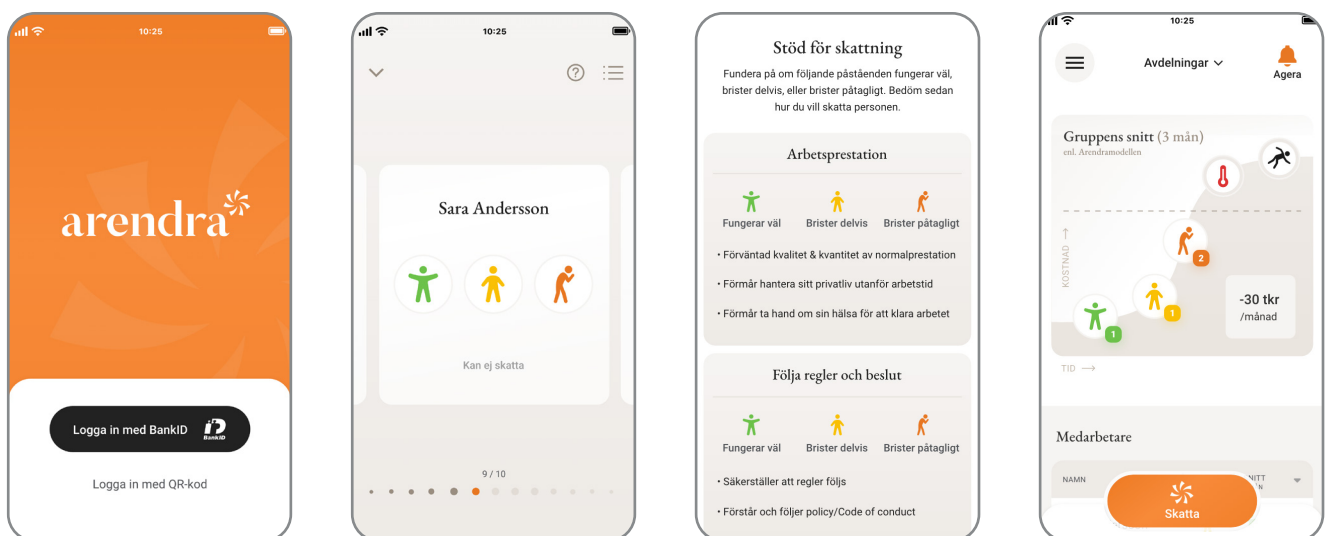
10:25

arendra

Logga in med BankID

BankID

Logga in med QR-kod

10:25

Sara Andersson

Kan ej skatta

9 / 10

Stöd för skattning

Fundera på om följande påståenden fungerar väl, brister delvis, eller brister påtagligt. Bedöm sedan hur du vill skatta personen.

Arbetsprestation

Fungerar väl
Brister delvis
Brister påtagligt

• Förväntad kvalitet & kvantitet av normalprestation

• Förmår hantera sitt privatliv utanför arbetstid

• Förmår ta hand om sin hälsa för att klara arbetet

Följa regler och beslut

Fungerar väl
Brister delvis
Brister påtagligt

• Säkerställer att regler följs

• Förstår och följer policy/Code of conduct

10:25

Avdelningar

Agera

Gruppens snitt (3 mån)

enl. Arendramodellen

KOSTNAD →

2

1

1

-30 tkr
/månad

TID →

Medarbetare

NAMN

SNITT

Skatta